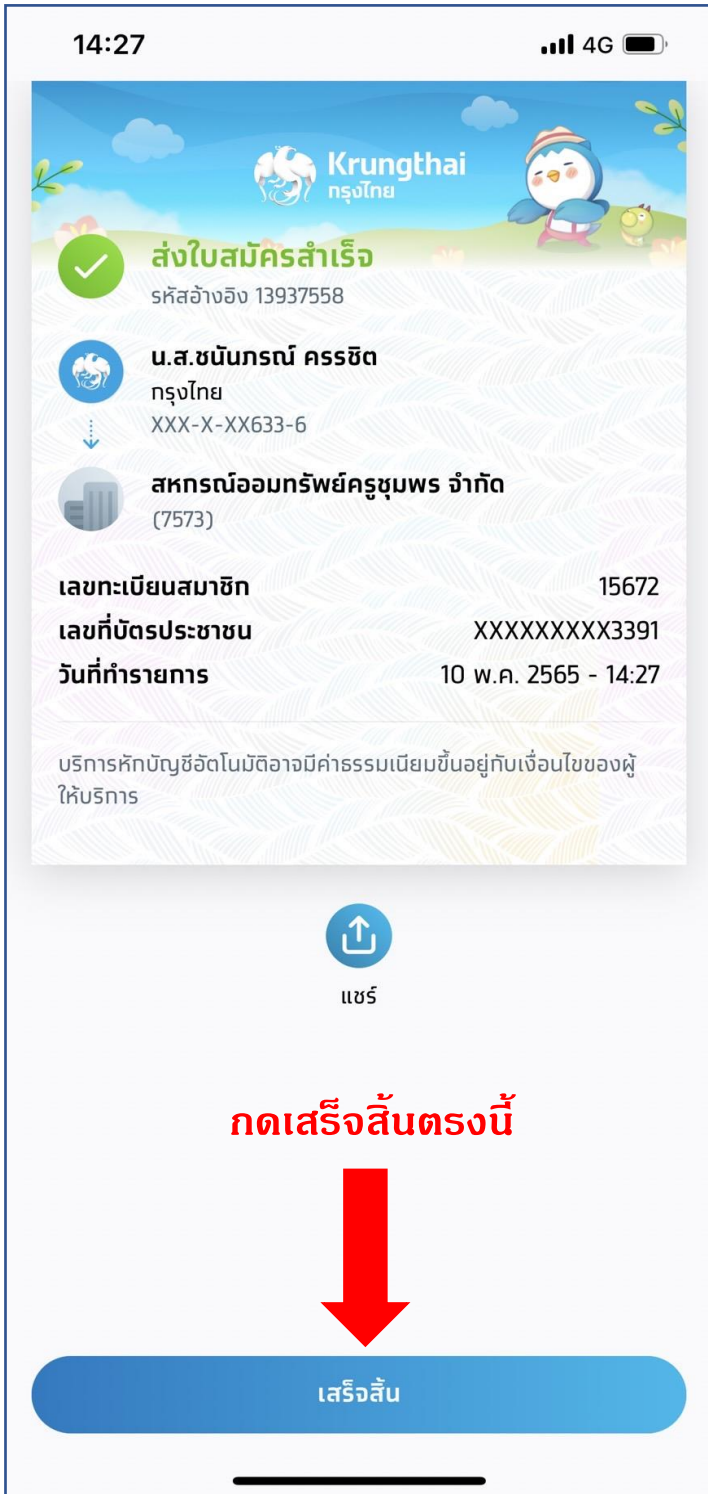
14:27 4G

Krungthai
กรุงไทย

ส่งใบสมัครสำเร็จ
รหัสอ้างอิง 13937558

น.ส.ชนันภรณ์ ครรชิต
กรุงไทย
XXX-X-XX633-6

สหกรณ์ออมทรัพย์ครูชุมพร จำกัด
(7573)

| | |
|---|---|
| เลขทะเบียนสมาชิก | 15672 |
| เลขที่บัตรประชาชน | XXXXXXXXX3391 |
| วันที่ทำรายการ | 10 พ.ค. 2565 - 14:27 |

บริการหักบัญชีอัตโนมัติอาจมีค่าธรรมเนียมขึ้นอยู่กับเงื่อนไขของผู้ให้บริการ

แชร์

กดเสร็จสิ้นตรงนี้

เสร็จสิ้น